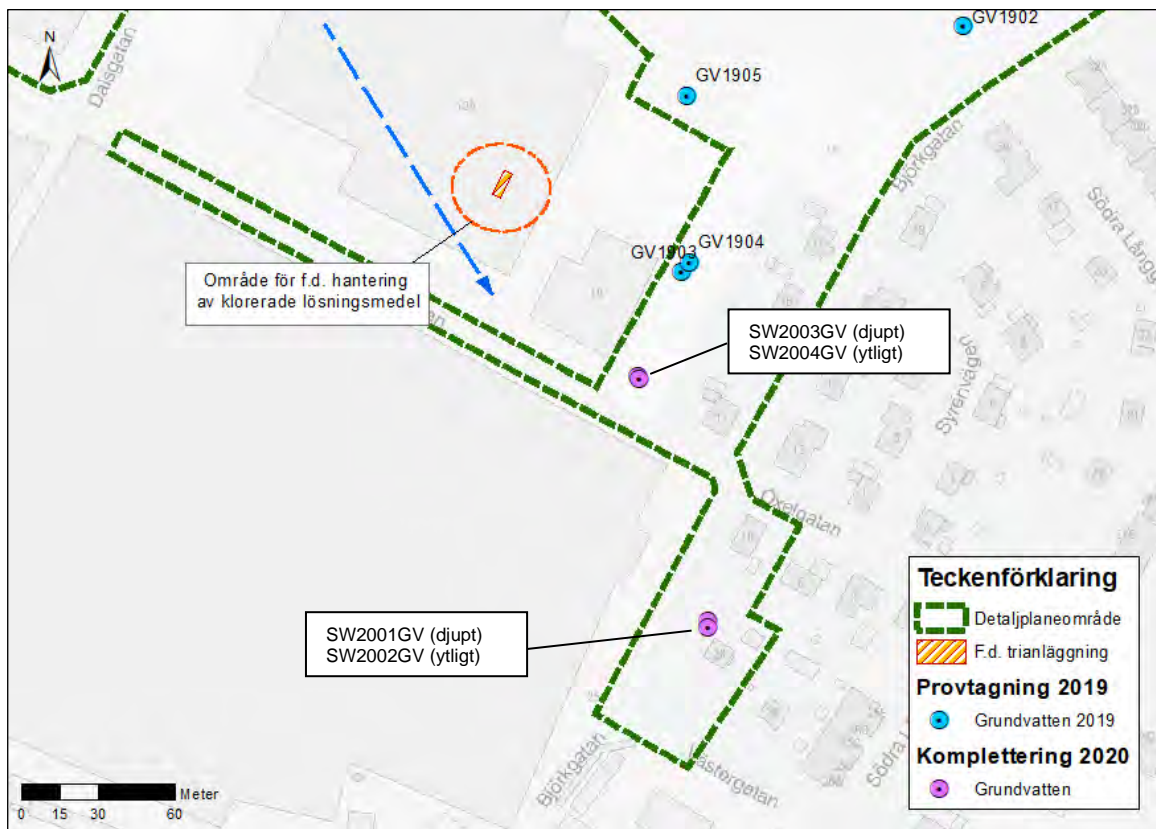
N

Dalsgatan

GV1902

GV1905

Björkgatan

Södra Lång

GV1903 GV1904

Område för f.d. hantering av klorerade lösningsmedel

SW2003GV (djupt)
SW2004GV (ytligt)

Syrenvägen

Oxelgatan

Teckenförklaring

Detaljplaneområde

F.d. trianläggning

Provtagning 2019

Grundvatten 2019

Komplettering 2020

Grundvatten

SW2001GV (djupt)
SW2002GV (ytligt)

Björkgatan

Västergatan

Södra

0 15 30 60 Meter